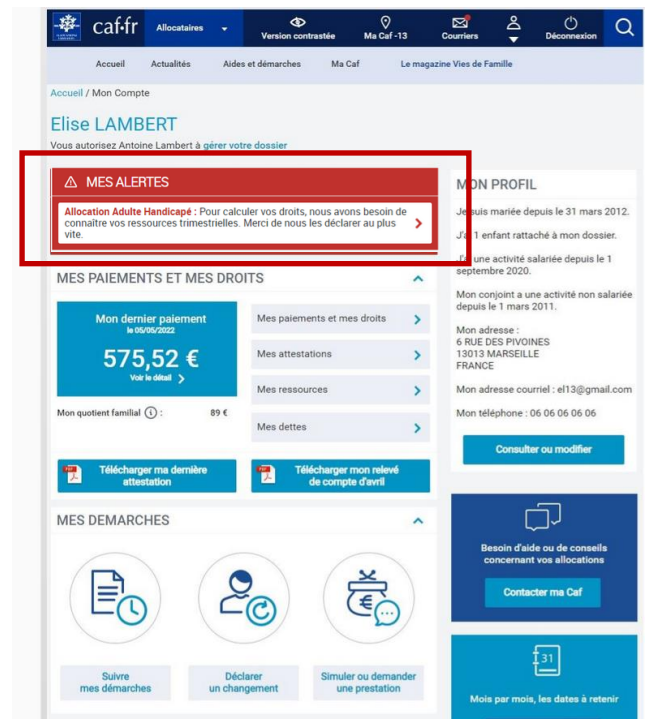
caf·fr Allocataires Version contrastée Ma Caf -13 Courriers Déconnexion

Accueil Actualités Aides et démarches Ma Caf Le magazine Vies de Famille

Accueil / Mon Compte

Elise LAMBERT

Vous autorisez Antoine Lambert à gérer votre dossier

MES ALERTES

Allocation Adulte Handicapé : Pour calculer vos droits, nous avons besoin de connaître vos ressources trimestrielles. Merci de nous les déclarer au plus vite.

MON PROFIL

Je suis mariée depuis le 31 mars 2012.

J'ai 1 enfant rattaché à mon dossier.

J'ai une activité salariée depuis le 1 septembre 2020.

Mon conjoint a une activité non salariée depuis le 1 mars 2011.

Mon adresse :
6 RUE DES PIVOINES
13013 MARSEILLE
FRANCE

Mon adresse courriel : el13@gmail.com

Mon téléphone : 06 06 06 06 06

Consulter ou modifier

MES PAIEMENTS ET MES DROITS

Mon dernier paiement
le 05/05/2022
575,52 €
Voir le détail

Mes paiements et mes droits

Mes attestations

Mes ressources

Mes dettes

Mon quotient familial : 89 €

Télécharger ma dernière attestation

Télécharger mon relevé de compte d'avril

Besoin d'aide ou de conseils concernant vos allocations

Contacter ma Caf

MES DEMARCHES

Suivre mes démarches

Déclarer un changement

Simuler ou demander une prestation

31

Mois par mois, les dates à retenir